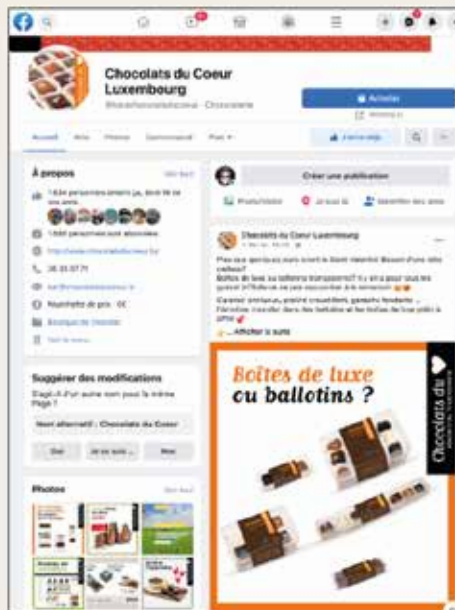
Chocolats du Coeur Luxembourg

@chocolatsducoeur · Chocolaterie

Acheter

Accueil Avis Photos Communauté Plus

J'aime déjà

À propos

Voir tout

1 634 personnes aiment ça, dont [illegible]

1 680 personnes sont abonnées

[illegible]

26 33 07 71

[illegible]

Fourchette de prix · €€

Boutique de chocolat

Suggérer des modifications

S'agit-il d'un autre nom pour la même Page ?

Nom alternatif : Chocolats du Coeur

Oui Je ne sais pas Non

Photos

Voir tout

Créer une publication

Photo/vidéo Je suis là Identifier des amis

Chocolats du Coeur Luxembourg

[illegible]

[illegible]

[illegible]

Afficher la suite

Boîtes de luxe ou ballotins ?

Chocolats du Coeur